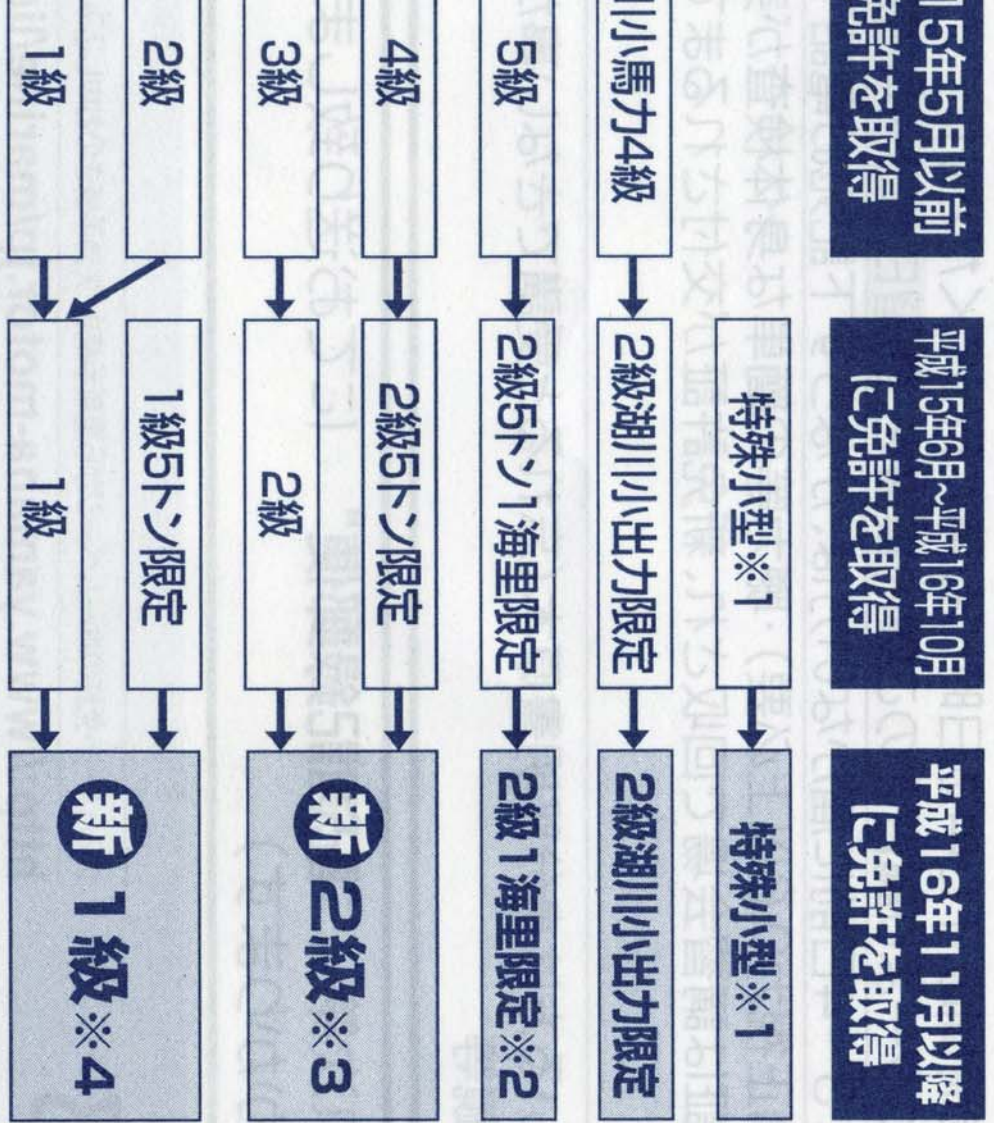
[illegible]15年5月以前
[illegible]免許を取得

平成15年6月~平成16年10月
に免許を取得

平成16年11月以降
に免許を取得

特殊小型※1

特殊小型※1

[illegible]川小馬力4級

2級湖川小出力限定

2級湖川小出力限定

5級

2級5トン1海里限定

2級1海里限定※2

4級

2級5トン限定

3級

2級

新 2級※3

2級

1級5トン限定

1級

1級

新 1級※4